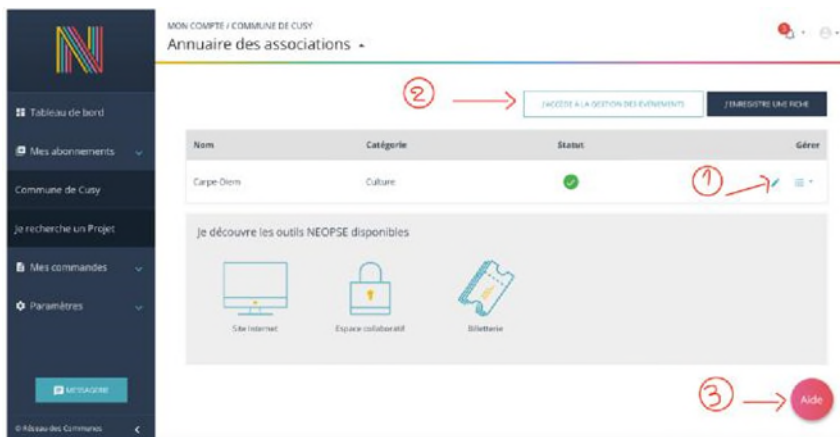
MON COMPTE / COMMUNE DE CUSY
Annuaire des associations

Tableau de bord
Mes abonnements
Commune de Cusy
Je recherche un Projet
Mes commandes
Paramètres

MESSAGERIE
© Réseau des Communes

2
J'ACCÈDE À LA GESTION DES ÉVÉNEMENTS
J'ENREGISTRE UNE FICHE

| Nom | Catégorie | Statut | Gérer |
|---|---|---|---|
| Carpe Diem | Culture | | |

1

Je découvre les outils NEOPSE disponibles

Site internet
Espace collaboratif
Billetterie

3
Aide